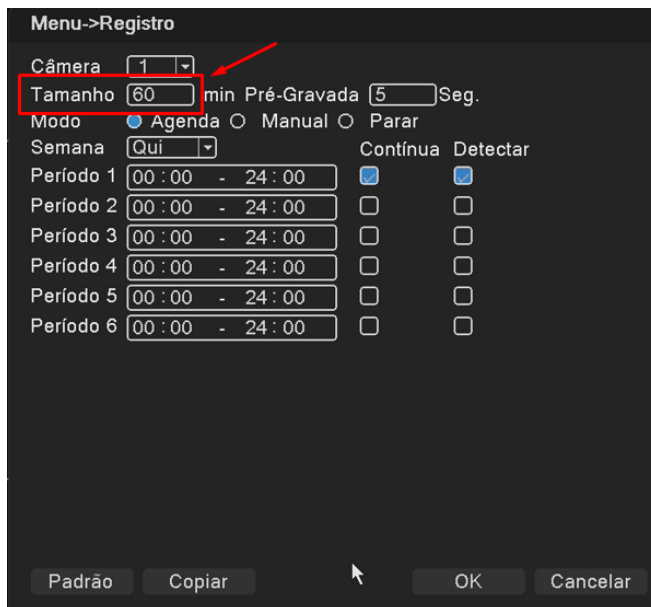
Menu->Registro

Câmera 1

Tamanho 60 min Pré-Gravada 5 Seg.

Modo Agenda Manual Parar

Semana Qui

Contínua Detectar

| | | Contínua | Detectar |
|---|---|---|---|
| Período 1 | 00 : 00 - 24 : 00 | ☑ | ☑ |
| Período 2 | 00 : 00 - 24 : 00 | ☐ | ☐ |
| Período 3 | 00 : 00 - 24 : 00 | ☐ | ☐ |
| Período 4 | 00 : 00 - 24 : 00 | ☐ | ☐ |
| Período 5 | 00 : 00 - 24 : 00 | ☐ | ☐ |
| Período 6 | 00 : 00 - 24 : 00 | ☐ | ☐ |

Padrão Copiar OK Cancelar